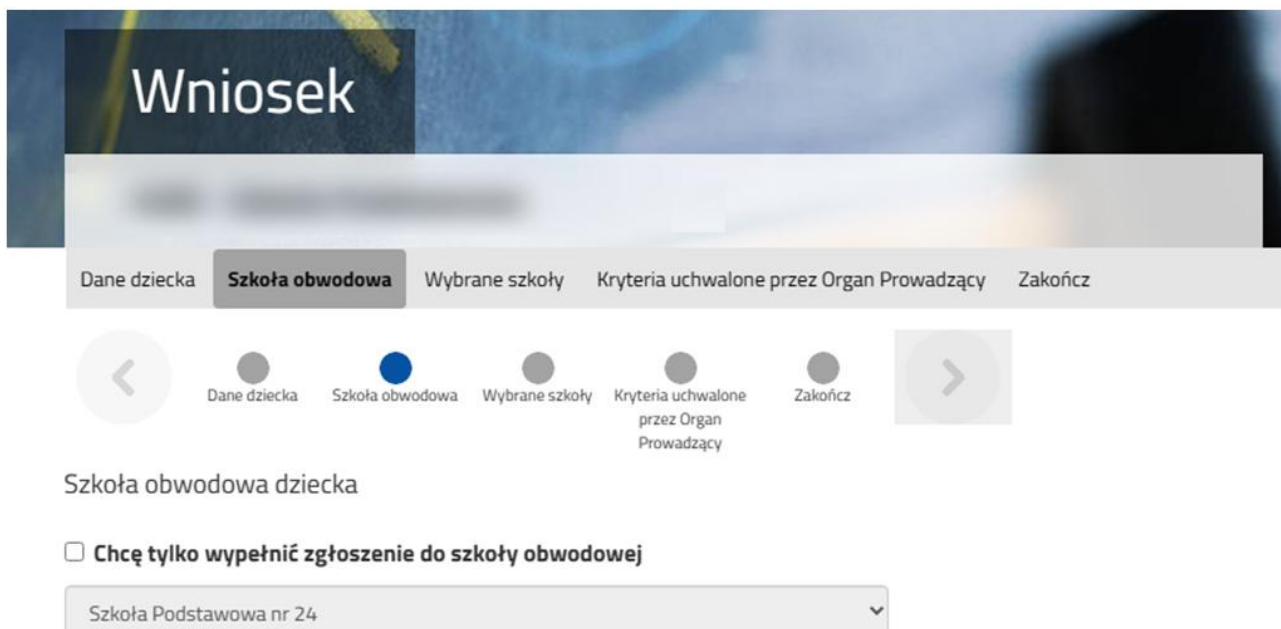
Wniosek

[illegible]

Dane dziecka | Szkoła obwodowa | Wybrane szkoły | Kryteria uchwalone przez Organ Prowadzący | Zakończ

Dane dziecka | Szkoła obwodowa | Wybrane szkoły | Kryteria uchwalone przez Organ Prowadzący | Zakończ

Szkoła obwodowa dziecka

☐ Chcę tylko wypełnić zgłoszenie do szkoły obwodowej

Szkoła Podstawowa nr 24